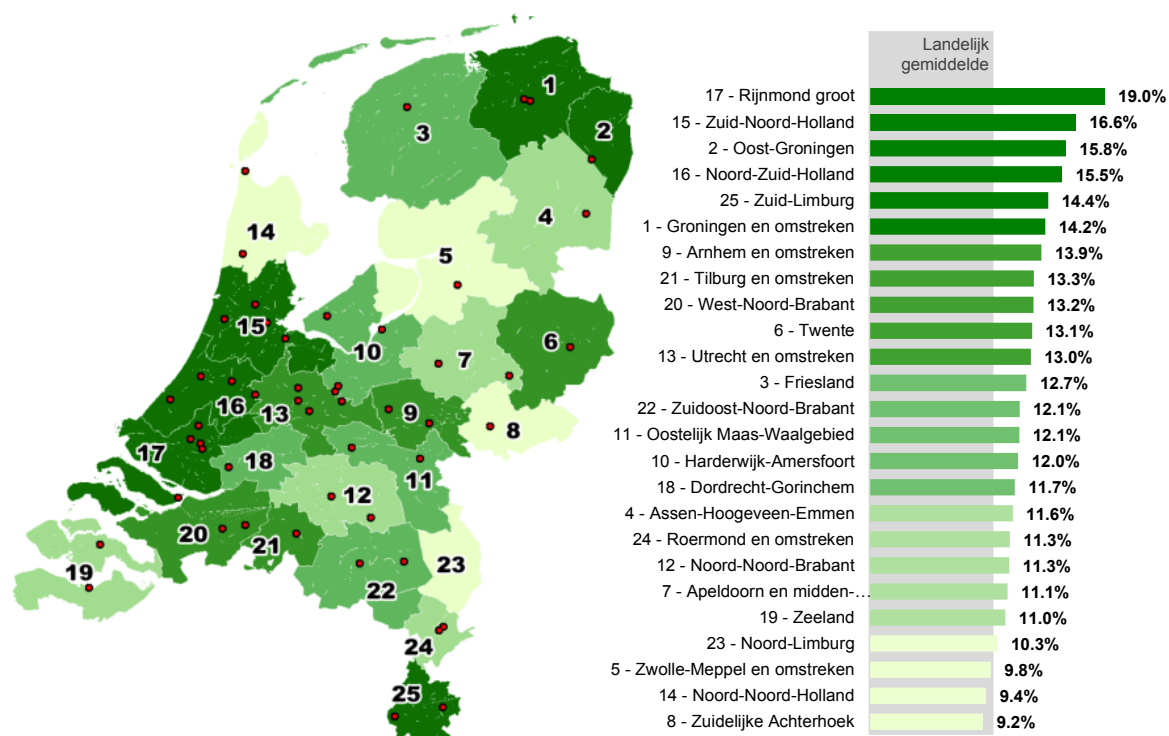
1
2
3
4
5
6
7
8
9
10
11
12
13
14
15
16
17
18
19
20
21
22
23
24
25

Landelijk gemiddelde

| | |
|---|---|
| 17 - Rijnmond groot | 19.0% |
| 15 - Zuid-Noord-Holland | 16.6% |
| 2 - Oost-Groningen | 15.8% |
| 16 - Noord-Zuid-Holland | 15.5% |
| 25 - Zuid-Limburg | 14.4% |
| 1 - Groningen en omstreken | 14.2% |
| 9 - Arnhem en omstreken | 13.9% |
| 21 - Tilburg en omstreken | 13.3% |
| 20 - West-Noord-Brabant | 13.2% |
| 6 - Twente | 13.1% |
| 13 - Utrecht en omstreken | 13.0% |
| 3 - Friesland | 12.7% |
| 22 - Zuidoost-Noord-Brabant | 12.1% |
| 11 - Oostelijk Maas-Waalgebied | 12.1% |
| 10 - Harderwijk-Amersfoort | 12.0% |
| 18 - Dordrecht-Gorinchem | 11.7% |
| 4 - Assen-Hoogeveen-Emmen | 11.6% |
| 24 - Roermond en omstreken | 11.3% |
| 12 - Noord-Noord-Brabant | 11.3% |
| 7 - Apeldoorn en midden-… | 11.1% |
| 19 - Zeeland | 11.0% |
| 23 - Noord-Limburg | 10.3% |
| 5 - Zwolle-Meppel en omstreken | 9.8% |
| 14 - Noord-Noord-Holland | 9.4% |
| 8 - Zuidelijke Achterhoek | 9.2% |